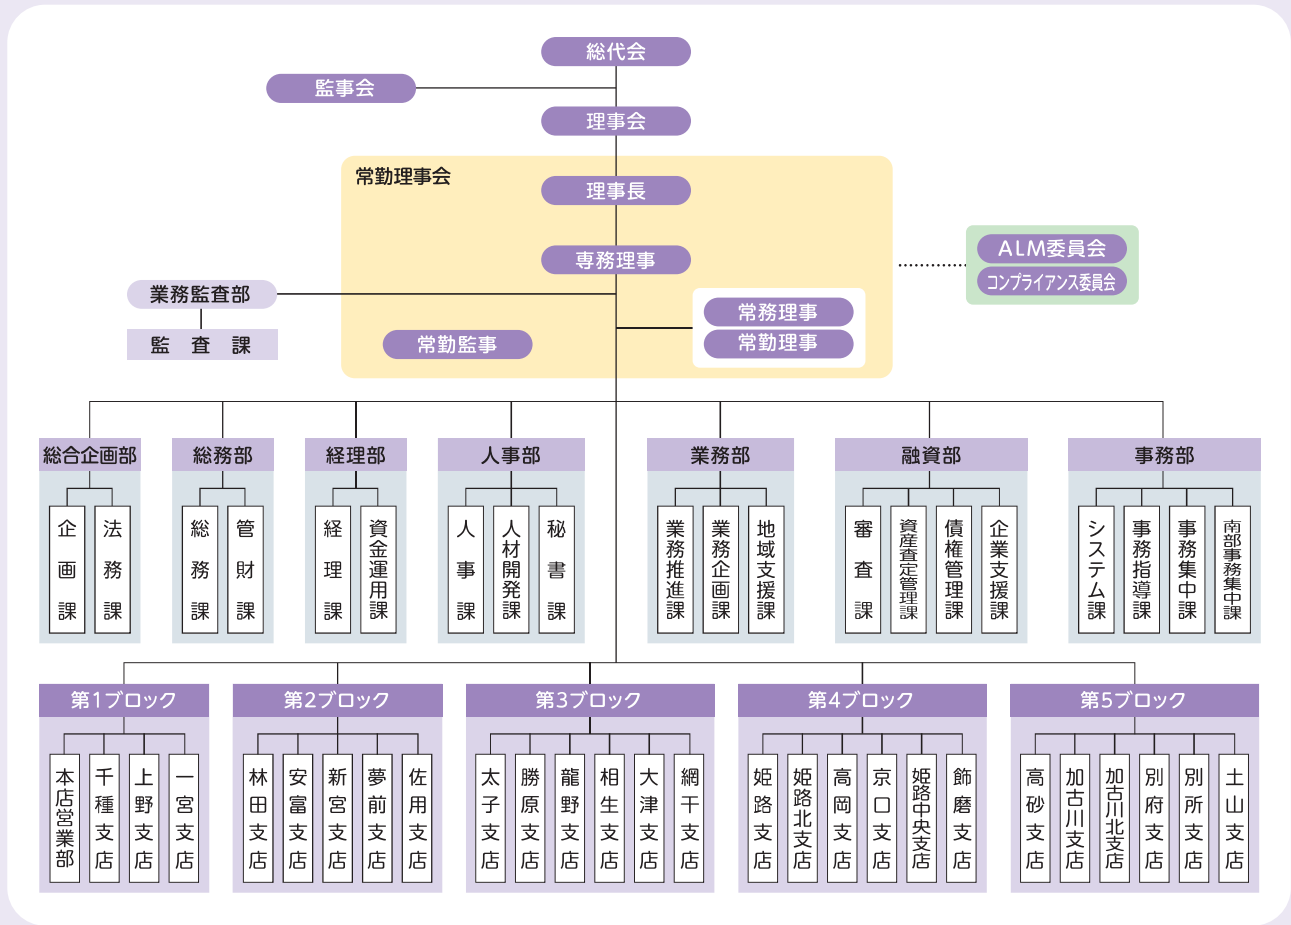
総代会

監事会

理事会

常勤理事会

理事長

専務理事

ALM委員会
コンプライアンス委員会

業務監査部
監　査　課

常務理事
常勤理事

常勤監事

総合企画部
企画課
法務課

総務部
総務課
管財課

経理部
経理課
資金運用課

人事部
人事課
人材開発課
秘書課

業務部
業務推進課
業務企画課
地域支援課

融資部
審査課
資産査定管理課
債権管理課
企業支援課

事務部
システム課
事務指導課
事務集中課
南部事務集中課

第1ブロック
本店営業部
千種支店
上野支店
一宮支店

第2ブロック
林田支店
安富支店
新宮支店
夢前支店
佐用支店

第3ブロック
太子支店
勝原支店
龍野支店
相生支店
大津支店
網干支店

第4ブロック
姫路支店
姫路北支店
高岡支店
京口支店
姫路中央支店
飾磨支店

第5ブロック
高砂支店
加古川支店
加古川北支店
別府支店
別所支店
土山支店